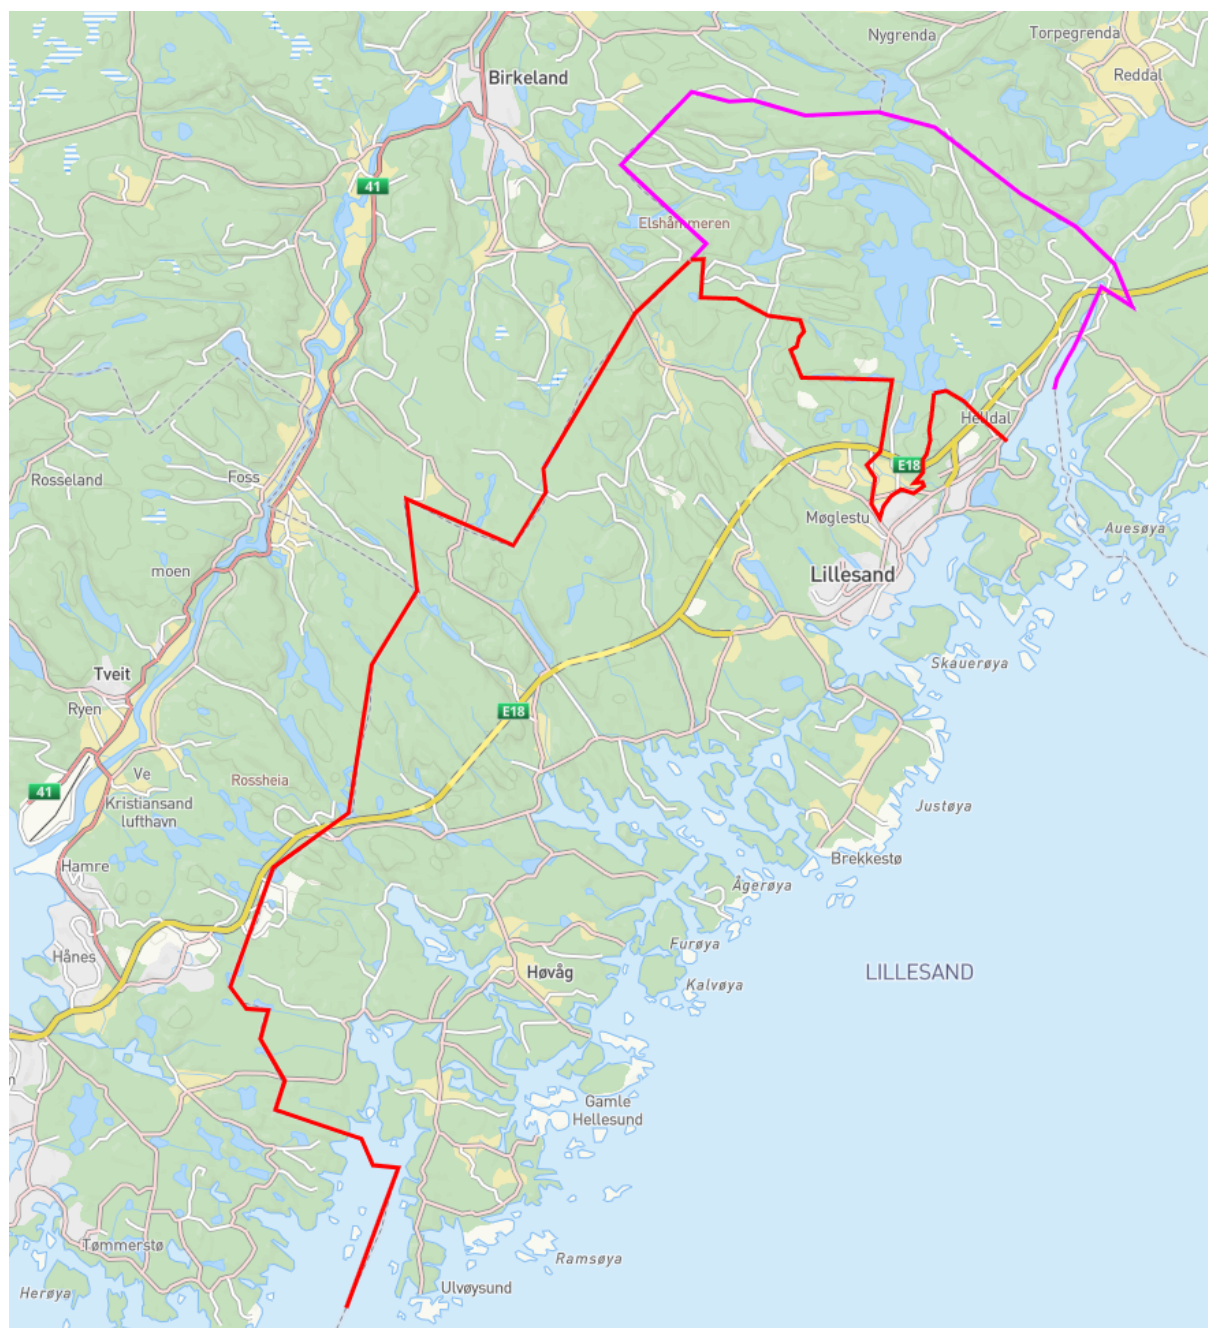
Nygrenda
Torpegrenda
Reddal
Birkeland
41
Elshåmmeren
Helldal
E18
Møglestu
Lillesand
Rosseland
Foss
moen
Auesøya
Skauerøya
Tveit
Ryen
E18
Ve
Rossheia
41
Kristiansand lufthavn
Justøya
Hamre
Brekkestø
Ågerøya
Furøya
Kalvøya
Hånes
Høvåg
LILLESAND
Gamle Hellesund
Tømmerstø
Ramsøya
Herøya
Ulvøysund